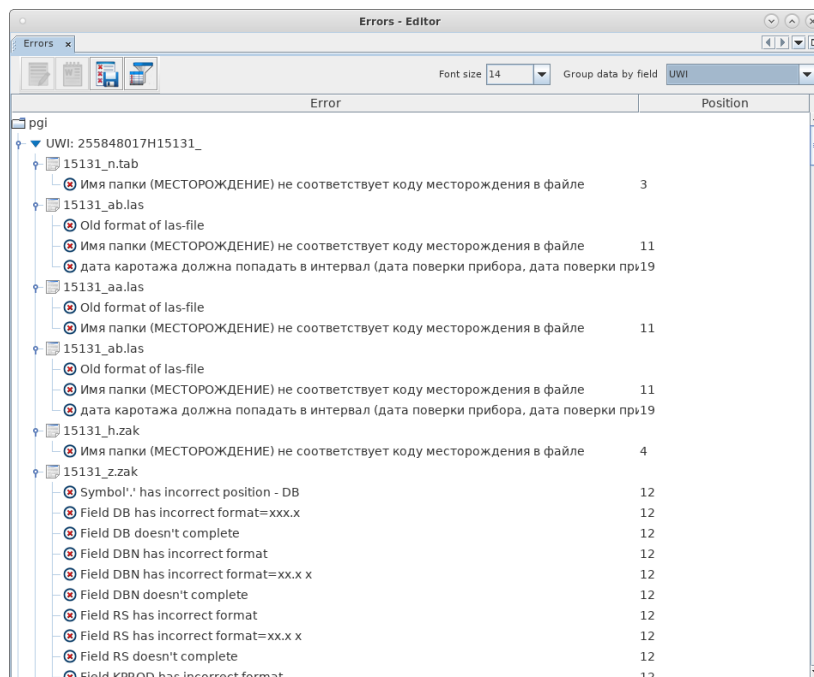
Errors - Editor

Errors ×

Font size 14

Group data by field UWI

| Error | Position |
|---|---|
| pgi | |
| UWI: 255848017H15131_ | |
| 15131_n.tab | |
| Имя папки (МЕСТОРОЖДЕНИЕ) не соответствует коду месторождения в файле | 3 |
| 15131_ab.las | |
| Old format of las-file | |
| Имя папки (МЕСТОРОЖДЕНИЕ) не соответствует коду месторождения в файле | 11 |
| дата каротажа должна попадать в интервал (дата поверки прибора, дата поверки при | 19 |
| 15131_aa.las | |
| Old format of las-file | |
| Имя папки (МЕСТОРОЖДЕНИЕ) не соответствует коду месторождения в файле | 11 |
| 15131_ab.las | |
| Old format of las-file | |
| Имя папки (МЕСТОРОЖДЕНИЕ) не соответствует коду месторождения в файле | 11 |
| дата каротажа должна попадать в интервал (дата поверки прибора, дата поверки при | 19 |
| 15131_h.zak | |
| Имя папки (МЕСТОРОЖДЕНИЕ) не соответствует коду месторождения в файле | 4 |
| 15131_z.zak | |
| Symbol'.' has incorrect position - DB | 12 |
| Field DB has incorrect format=xxx.x | 12 |
| Field DB doesn't complete | 12 |
| Field DBN has incorrect format | 12 |
| Field DBN has incorrect format=xx.x x | 12 |
| Field DBN doesn't complete | 12 |
| Field RS has incorrect format | 12 |
| Field RS has incorrect format=xx.x x | 12 |
| Field RS doesn't complete | 12 |
| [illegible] | 12 |